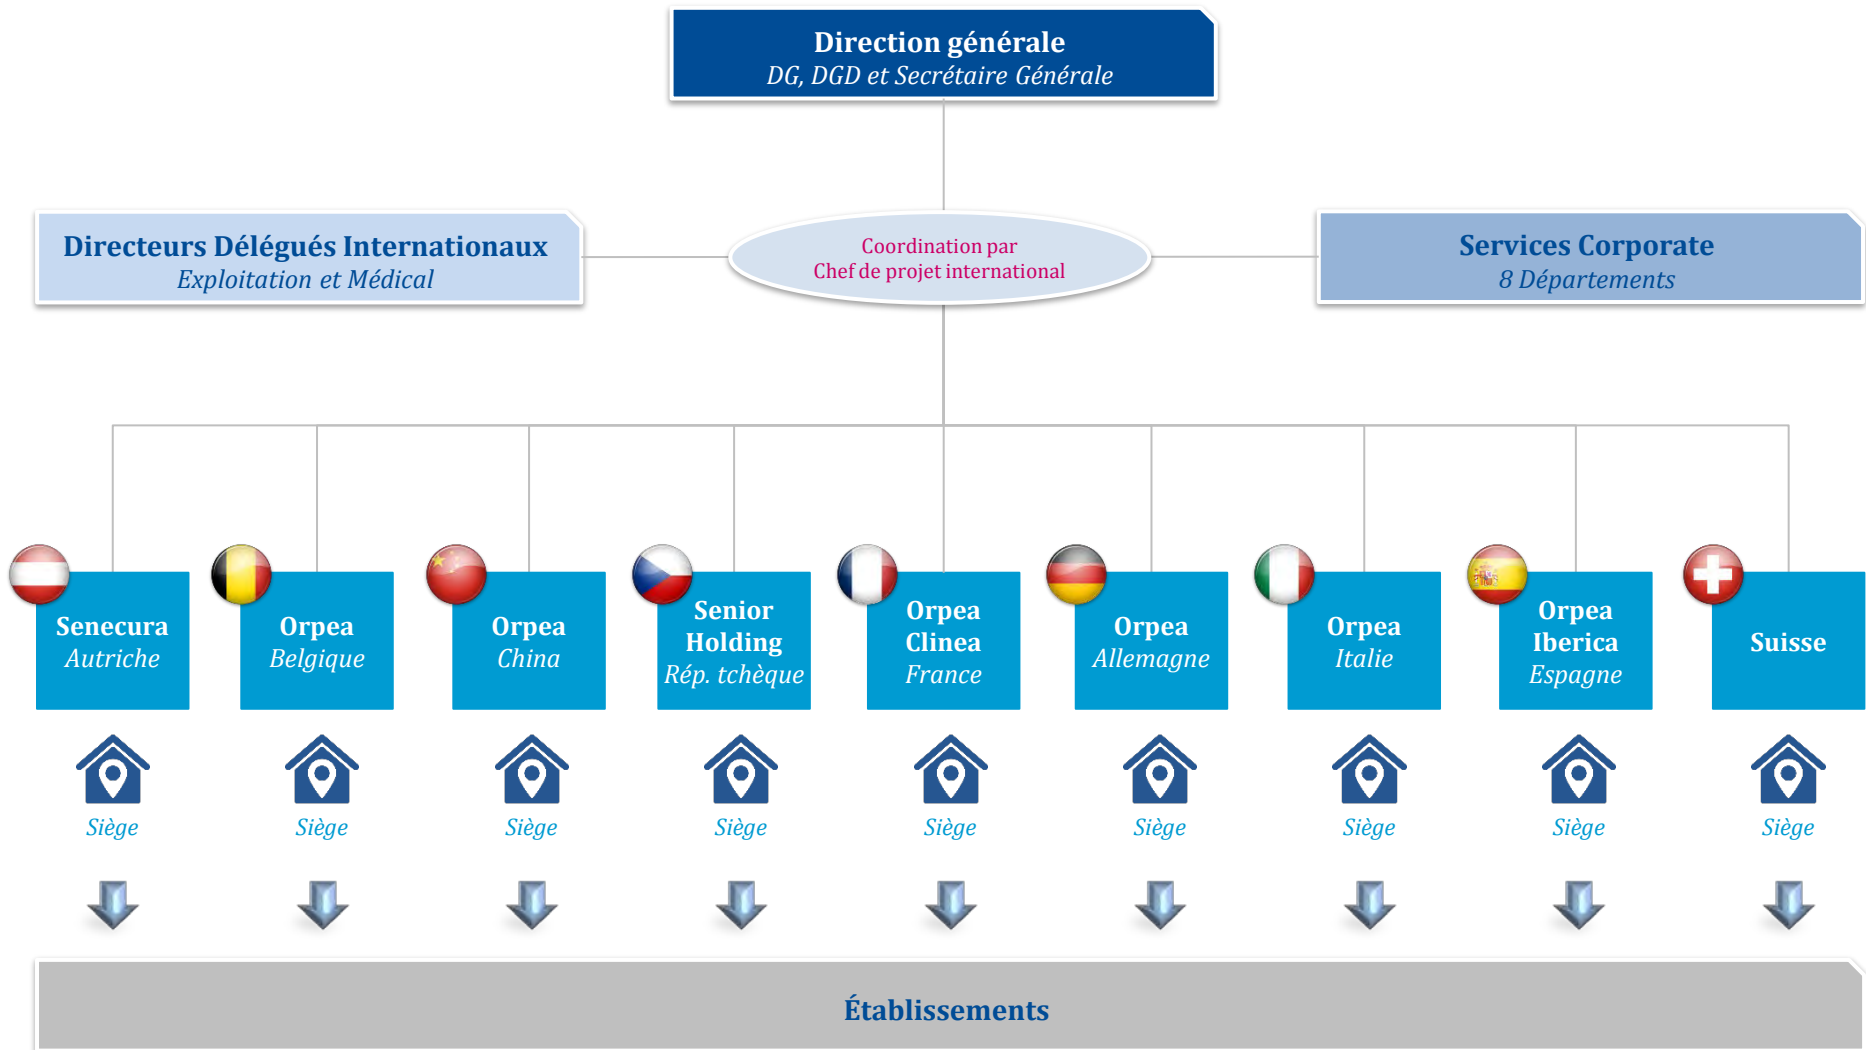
Direction générale
DG, DGD et Secrétaire Générale

Directeurs Délégués Internationaux
Exploitation et Médical

Coordination par
Chef de projet international

Services Corporate
8 Départements

Senecura
Autriche

Orpea
Belgique

Orpea
China

Senior Holding
Rép. tchèque

Orpea Clinea
France

Orpea
Allemagne

Orpea
Italie

Orpea Iberica
Espagne

Suisse

Siège

Siège

Siège

Siège

Siège

Siège

Siège

Siège

Siège

Établissements